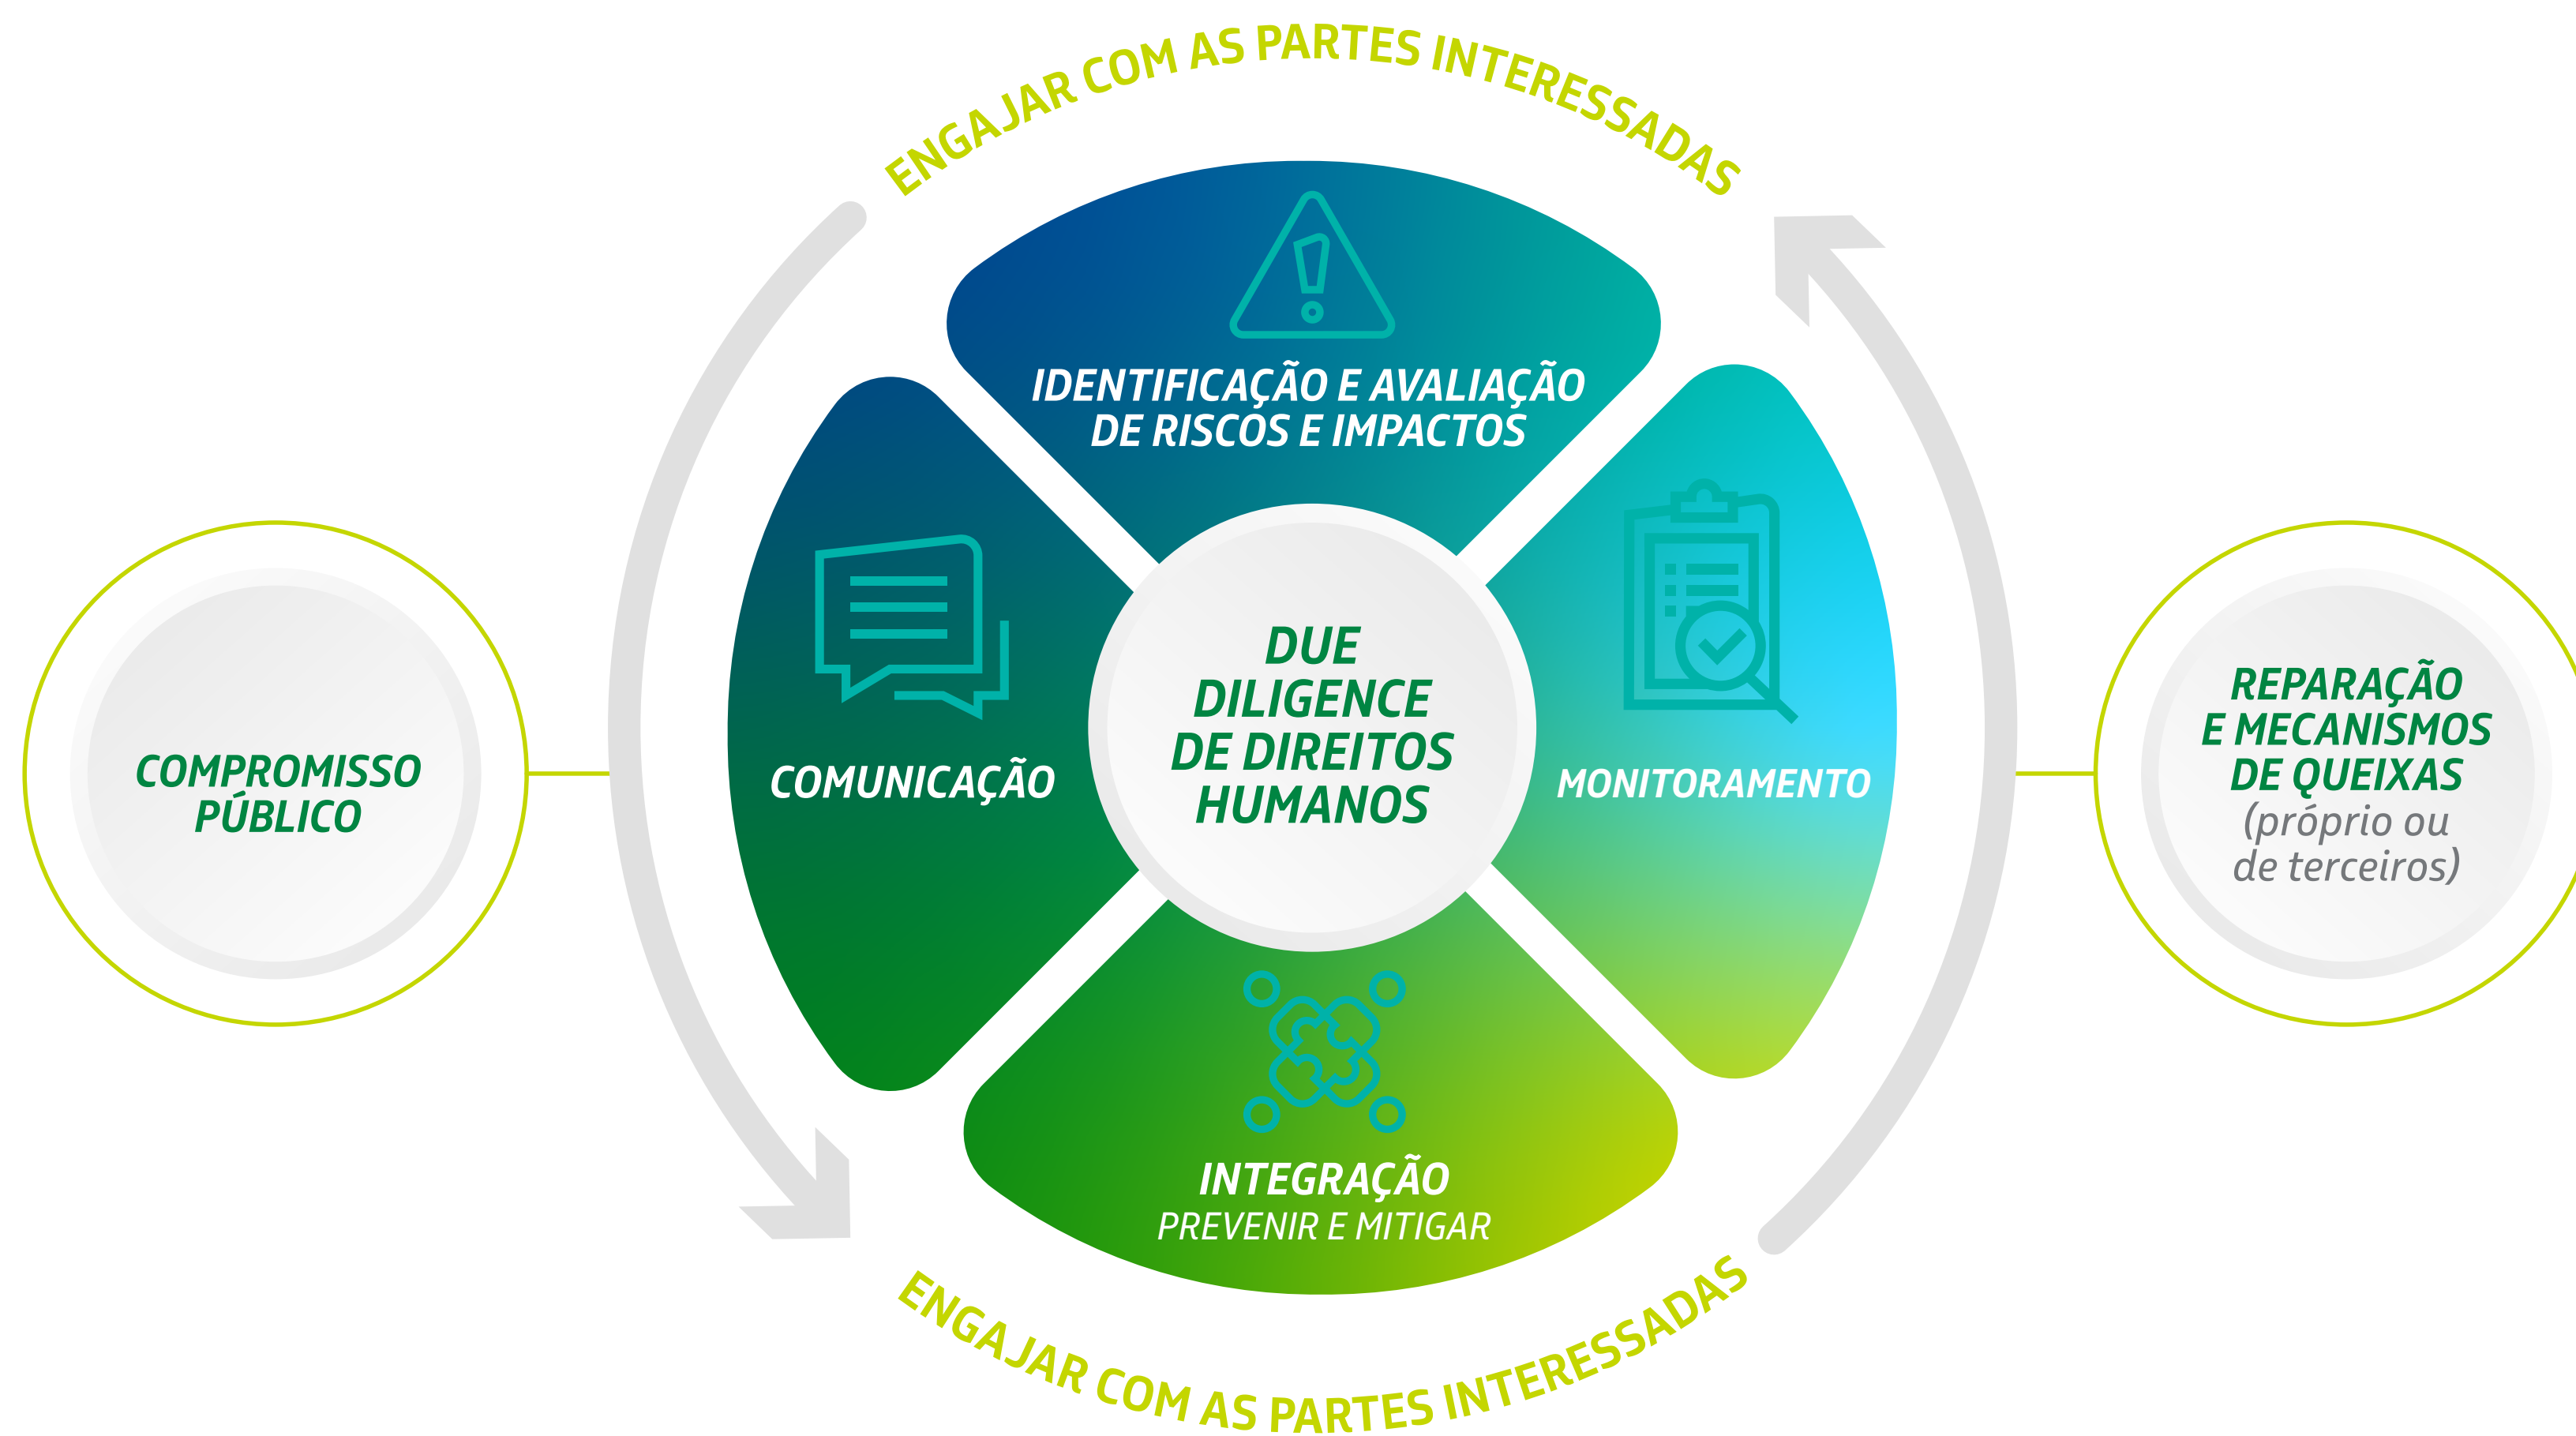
ENGAJAR COM AS PARTES INTERESSADAS

IDENTIFICAÇÃO E AVALIAÇÃO DE RISCOS E IMPACTOS

COMPROMISSO PÚBLICO

COMUNICAÇÃO

DUE DILIGENCE DE DIREITOS HUMANOS

MONITORAMENTO

REPARAÇÃO E MECANISMOS DE QUEIXAS (próprio ou de terceiros)

INTEGRAÇÃO
PREVENIR E MITIGAR

ENGAJAR COM AS PARTES INTERESSADAS